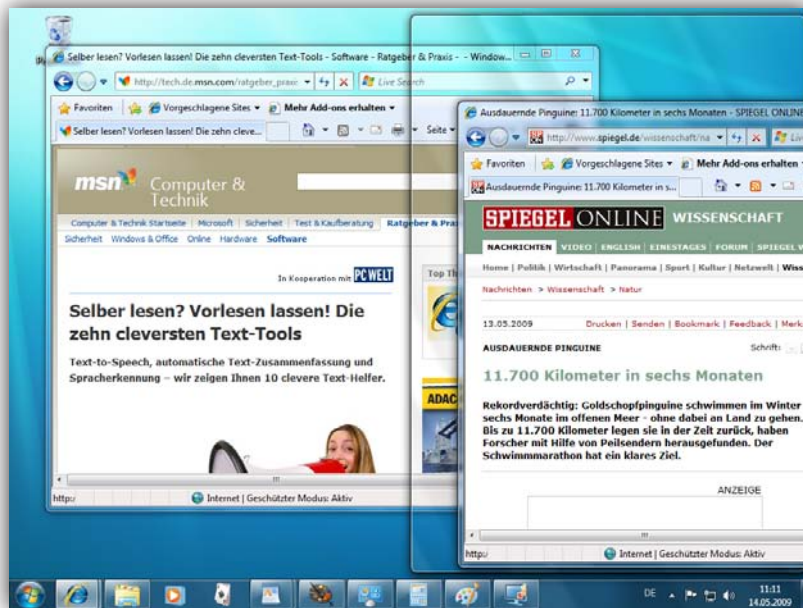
Selber lesen? Vorlesen lassen! Die zehn cleversten Text-Tools - Software - Ratgeber & Praxis - Window...

http://tech.de.msn.com/ratgeber_praxi

Live Search

Favoriten | Vorgeschlagene Sites ▾ | Mehr Add-ons erhalten ▾

Selber lesen? Vorlesen lassen! Die zehn cleve...

Seite ▾

msn Computer & Technik

Computer & Technik Startseite | Microsoft | Sicherheit | Test & Kaufberatung | Ratgeber & Pra

Sicherheit Windows & Office Online Hardware Software

In Kooperation mit PC WELT

Top Th

Selber lesen? Vorlesen lassen! Die zehn cleversten Text-Tools

Text-to-Speech, automatische Text-Zusammenfassung und Spracherkennung – wir zeigen Ihnen 10 clevere Text-Helfer.

ADAC

http:

Internet | Geschützter Modus: Aktiv

Ausdauernde Pinguine: 11.700 Kilometer in sechs Monaten - SPIEGEL ONLINE

http://www.spiegel.de/wissenschaft/na

Live

Favoriten | Vorgeschlagene Sites ▾ | Mehr Add-ons erhalten ▾

Ausdauernde Pinguine: 11.700 Kilometer in s...

SPIEGEL ONLINE WISSENSCHAFT

NACHRICHTEN | VIDEO | ENGLISH | EINESTAGES | FORUM | SPIEGEL W

Home | Politik | Wirtschaft | Panorama | Sport | Kultur | Netzwelt | Wiss

Nachrichten > Wissenschaft > Natur

13.05.2009

Drucken | Senden | Bookmark | Feedback | Merk

AUSDAUERNDE PINGUINE

Schrift:

11.700 Kilometer in sechs Monaten

Rekordverdächtig: Goldschopfpinguine schwimmen im Winter sechs Monate im offenen Meer - ohne dabei an Land zu gehen. Bis zu 11.700 Kilometer legen sie in der Zeit zurück, haben Forscher mit Hilfe von Peilsendern herausgefunden. Der Schwimmmarathon hat ein klares Ziel.

ANZEIGE

http:

Internet | Geschützter Modus: Aktiv

DE

11:11
14.05.2009